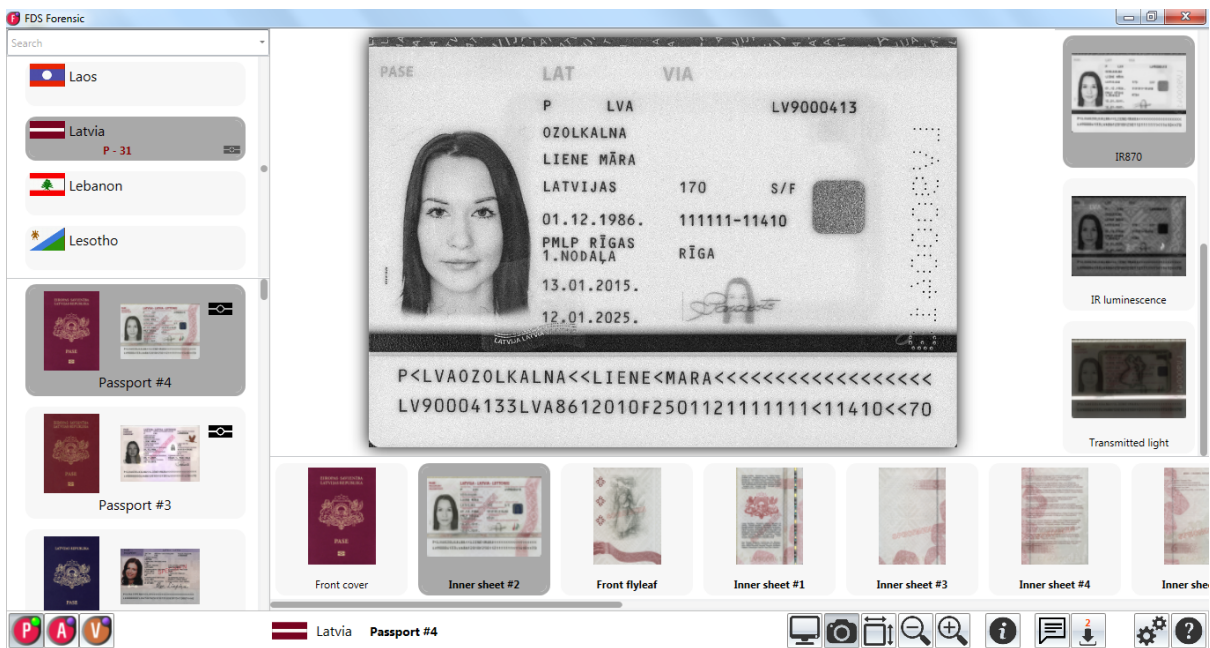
FDS Forensic

Search

Laos

Latvia
P - 31

Lebanon

Lesotho

PASE

Passport #4

PASE

Passport #3

PASE

PASE

LAT VIA

P LVA LV9000413
OZOLKALNA
LIENE MĀRA
LATVIJAS 170 S/F
01.12.1986. 111111-11410
PMLP RĪGAS 1.NODAĻA RĪGA
13.01.2015.
12.01.2025.

P<LVAOZOLKALNA<<LIENE<MARA<<<<<<<<<<<<<<<<<
LV90004133LVA8612010F2501121111111<11410<<70

IR870

IR luminescence

Transmitted light

Front cover

Inner sheet #2

Front flyleaf

Inner sheet #1

Inner sheet #3

Inner sheet #4

Inner shee

P A V

Latvia Passport #4

2